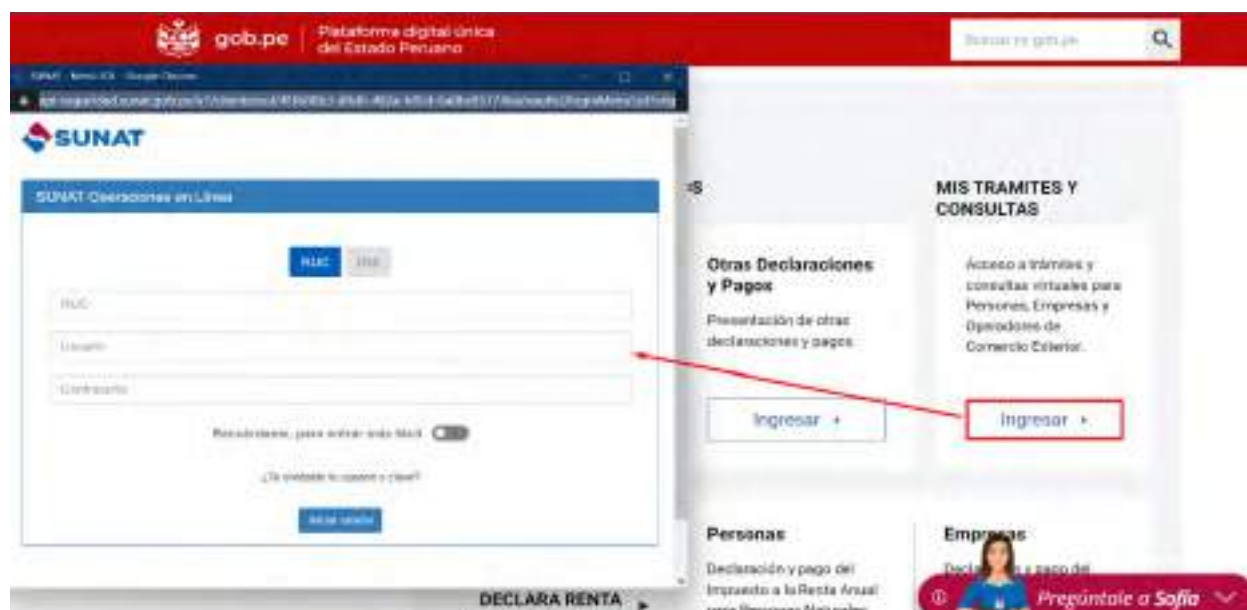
gob.pe | Plataforma digital única del Estado Peruano

Buscar en gob.pe

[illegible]

SUNAT

SUNAT Operaciones en Línea

RUC DNI

RUC

Usuario

Contraseña

Recordarme, para entrar más fácil

¿Te olvidaste tu usuario o clave?

Iniciar sesión

S

MIS TRAMITES Y CONSULTAS

Otras Declaraciones y Pagos

Presentación de otras declaraciones y pagos.

Ingresar ›

Acceso a trámites y consultas virtuales para Personas, Empresas y Operadores de Comercio Exterior.

Ingresar ›

Personas

Declaración y pago del Impuesto a la Renta Anual para Personas Naturales

Empr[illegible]s

Decl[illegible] y pago del

DECLARA RENTA

Pregúntale a Sofía